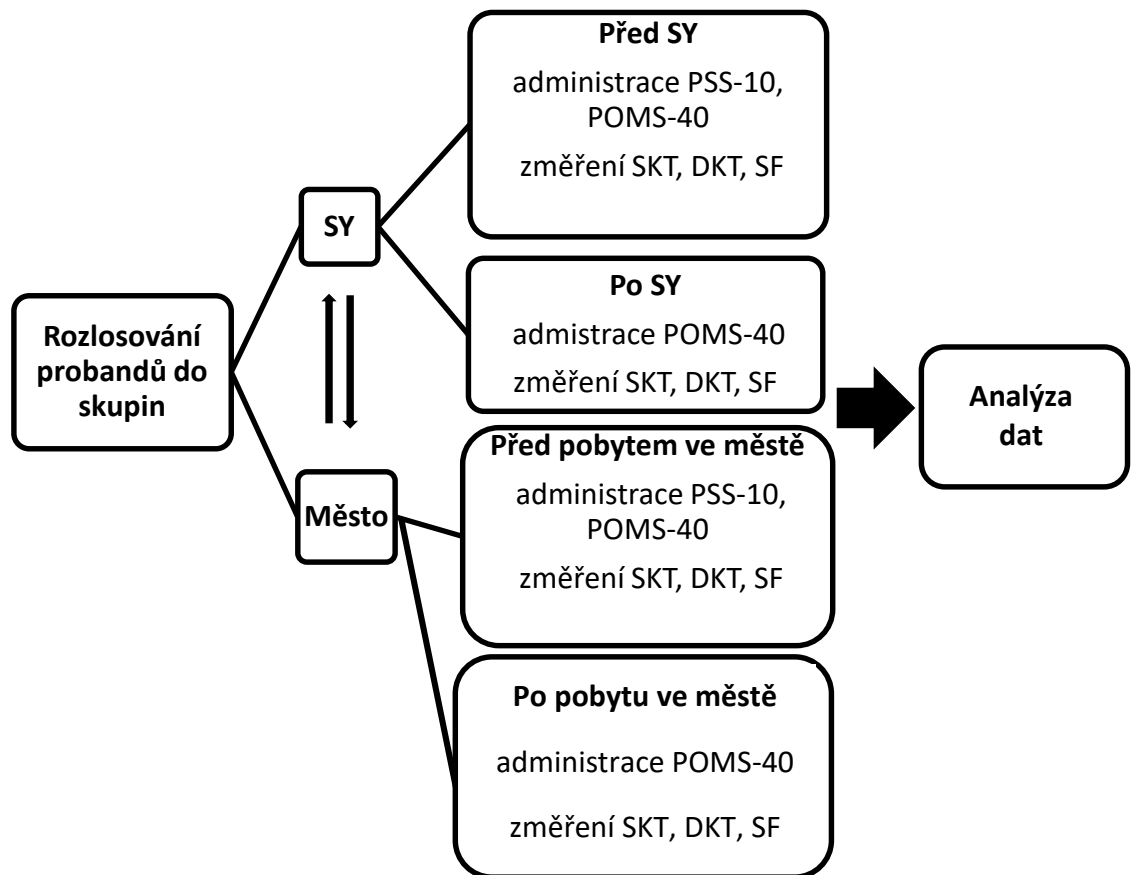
Rozlosování probandů do skupin

SY

Město

Před SY
administrace PSS-10, POMS-40
změření SKT, DKT, SF

Po SY
administrace POMS-40
změření SKT, DKT, SF

Před pobytem ve městě
administrace PSS-10, POMS-40
změření SKT, DKT, SF

Po pobytu ve městě
administrace POMS-40
změření SKT, DKT, SF

Analýza dat